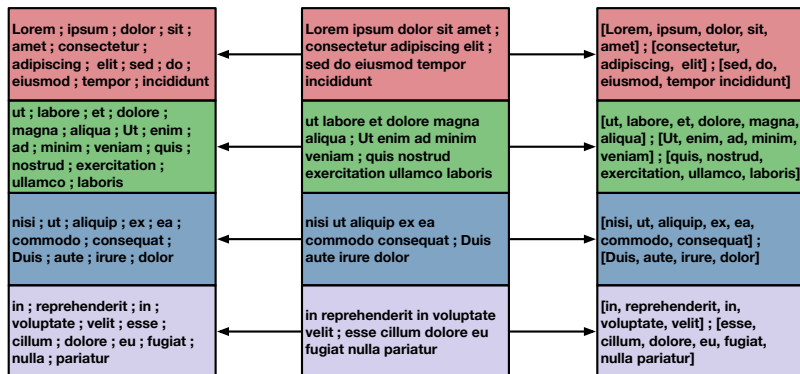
Lorem ; ipsum ; dolor ; sit ; amet ; consectetur ; adipiscing ; elit ; sed ; do ; eiusmod ; tempor ; incididunt

Lorem ipsum dolor sit amet ; consectetur adipiscing elit ; sed do eiusmod tempor incididunt

[Lorem, ipsum, dolor, sit, amet] ; [consectetur, adipiscing, elit] ; [sed, do, eiusmod, tempor incididunt]

ut ; labore ; et ; dolore ; magna ; aliqua ; Ut ; enim ; ad ; minim ; veniam ; quis ; nostrud ; exercitation ; ullamco ; laboris

ut labore et dolore magna aliqua ; Ut enim ad minim veniam ; quis nostrud exercitation ullamco laboris

[ut, labore, et, dolore, magna, aliqua] ; [Ut, enim, ad, minim, veniam] ; [quis, nostrud, exercitation, ullamco, laboris]

nisi ; ut ; aliquip ; ex ; ea ; commodo ; consequat ; Duis ; aute ; irure ; dolor

nisi ut aliquip ex ea commodo consequat ; Duis aute irure dolor

[nisi, ut, aliquip, ex, ea, commodo, consequat] ; [Duis, aute, irure, dolor]

in ; reprehenderit ; in ; voluptate ; velit ; esse ; cillum ; dolore ; eu ; fugiat ; nulla ; pariatur

in reprehenderit in voluptate velit ; esse cillum dolore eu fugiat nulla pariatur

[in, reprehenderit, in, voluptate, velit] ; [esse, cillum, dolore, eu, fugiat, nulla pariatur]